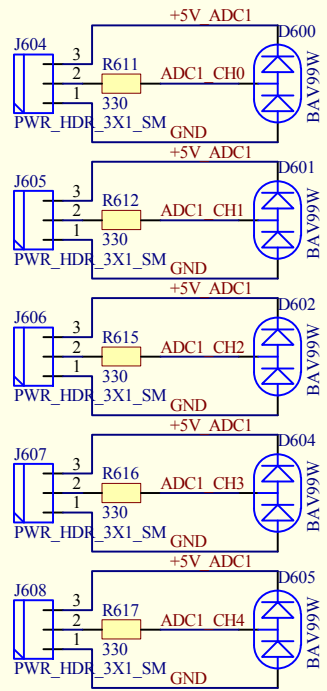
+5V_ADC1
D600
J604
3
2
1
R611
ADC1_CH0
330
PWR_HDR_3X1_SM
GND
BAV99W

+5V_ADC1
D601
J605
3
2
1
R612
ADC1_CH1
330
PWR_HDR_3X1_SM
GND
BAV99W

+5V_ADC1
D602
J606
3
2
1
R615
ADC1_CH2
330
PWR_HDR_3X1_SM
GND
BAV99W

+5V_ADC1
D604
J607
3
2
1
R616
ADC1_CH3
330
PWR_HDR_3X1_SM
GND
BAV99W

+5V_ADC1
D605
J608
3
2
1
R617
ADC1_CH4
330
PWR_HDR_3X1_SM
GND
BAV99W